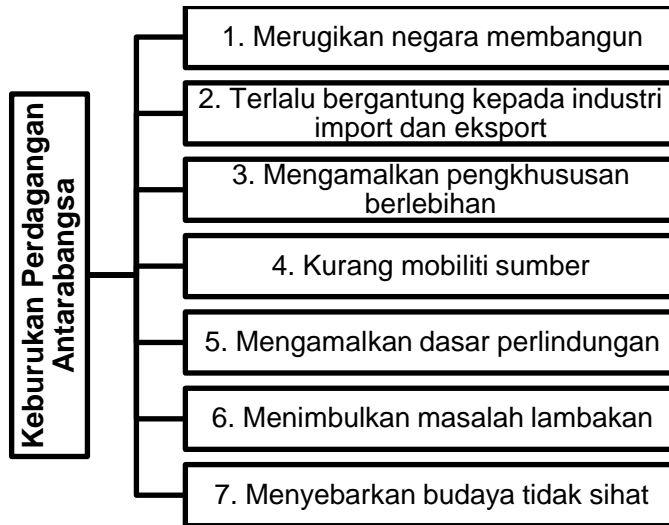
Keburukan Perdagangan Antarabangsa

1. Merugikan negara membangun

2. Terlalu bergantung kepada industri import dan eksport

3. Mengamalkan pengkhususan berlebihan

4. Kurang mobiliti sumber

5. Mengamalkan dasar perlindungan

6. Menimbulkan masalah lambakan

7. Menyebarkan budaya tidak sihat